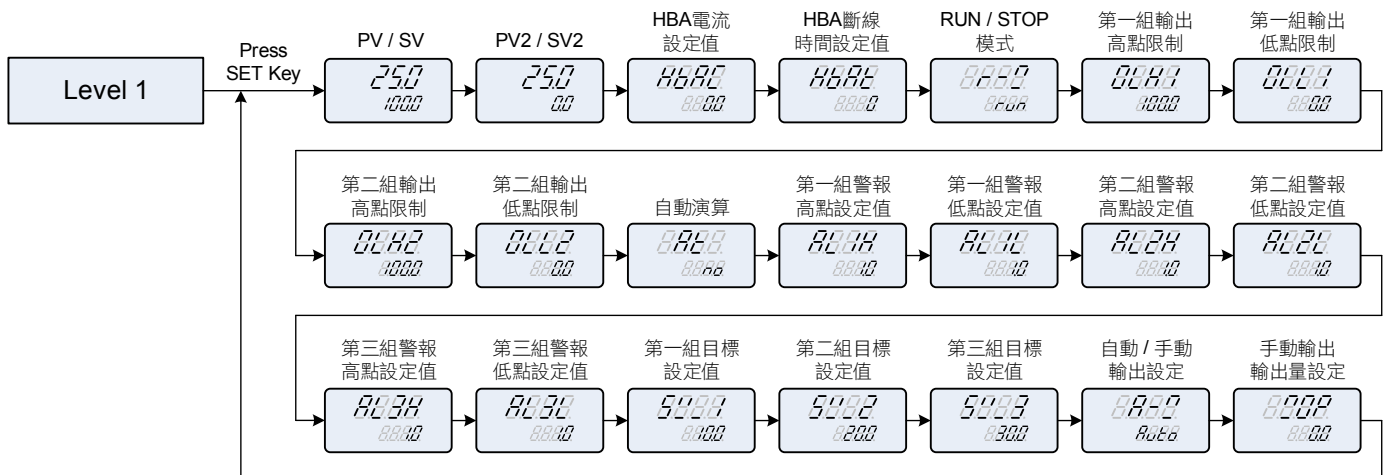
Level 1

Press SET Key

PV / SV
25.0
100.0

PV2 / SV2
25.0
0.0

HBA電流設定值
HbAC
0.0

HBA斷線時間設定值
HbAt
0

RUN / STOP模式
r-S
rUn

第一組輸出高點限制
OUH1
100.0

第一組輸出低點限制
OUL1
0.0

第二組輸出高點限制
OUH2
100.0

第二組輸出低點限制
OUL2
0.0

自動演算
AtE
no

第一組警報高點設定值
AL1H
1.0

第一組警報低點設定值
AL1L
1.0

第二組警報高點設定值
AL2H
1.0

第二組警報低點設定值
AL2L
1.0

第三組警報高點設定值
AL3H
1.0

第三組警報低點設定值
AL3L
1.0

第一組目標設定值
SV1
10.0

第二組目標設定值
SV2
20.0

第三組目標設定值
SV3
30.0

自動 / 手動輸出設定
A-M
Auto

手動輸出輸出量設定
OUP
0.0